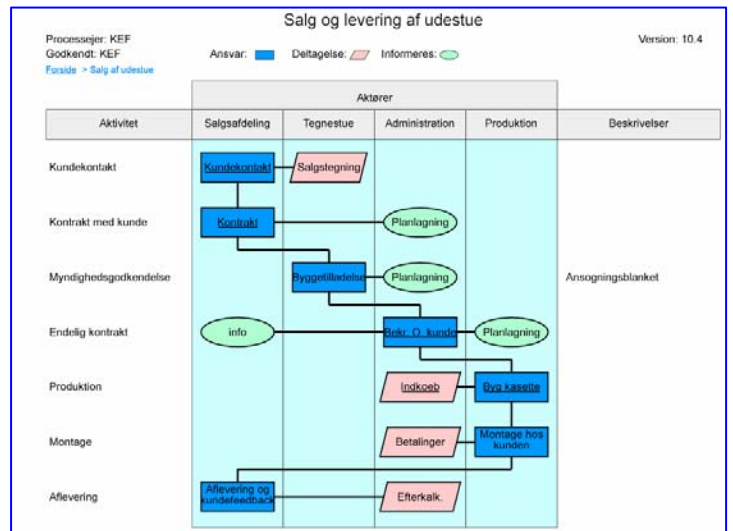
Salg og levering af udestue

Processejer: KEF
Godkendt: KEF
Forside > Salg af udestue

Ansvar:
Deltagelse:
Informeres:

Version: 10.4

| | Aktører | | | | |
|---|---|---|---|---|---|
| Aktivitet | Salgsafdeling | Tegnestue | Administration | Produktion | Beskrivelser |
| Kundekontakt | Kundekontakt | Salgstegning | | | |
| Kontrakt med kunde | Kontrakt | | Planlagning | | |
| Myndighedsgodkendelse | | Byggetilladelse | Planlagning | | Ansogningsblanket |
| Endelig kontrakt | info | | Bekr. O. kunde | Planlagning | |
| Produktion | | | Indkoeb | Byg kasette | |
| Montage | | | Betalinger | Montage hos kunden | |
| Aflevering | Aflevering og kundefeedback | | Efterkalk. | | |